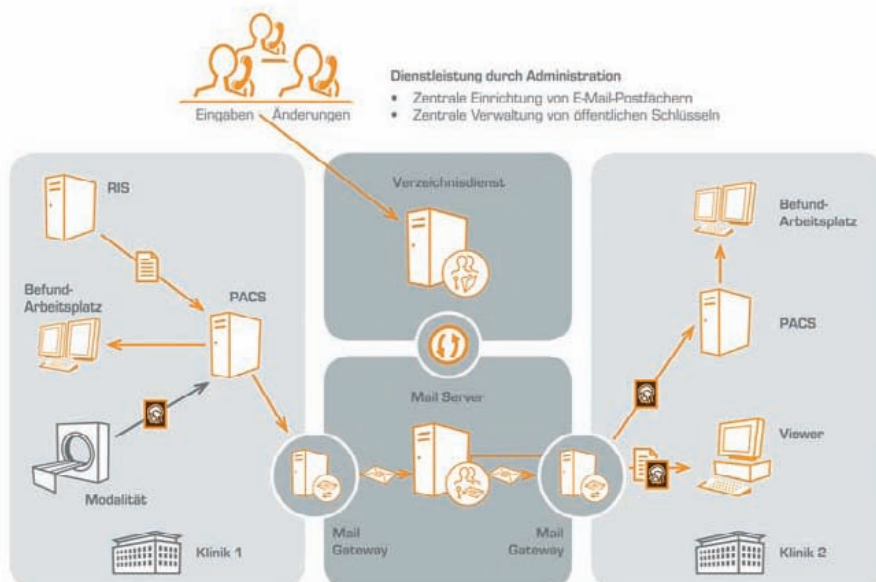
Eingaben Änderungen

Dienstleistung durch Administration

- Zentrale Einrichtung von E-Mail-Postfächern
- Zentrale Verwaltung von öffentlichen Schlüsseln

RIS

Befund-Arbeitsplatz

PACS

Modalität

Klinik 1

Verzeichnisdienst

Mail Server

Mail Gateway

Mail Gateway

Befund-Arbeitsplatz

PACS

Viewer

Klinik 2